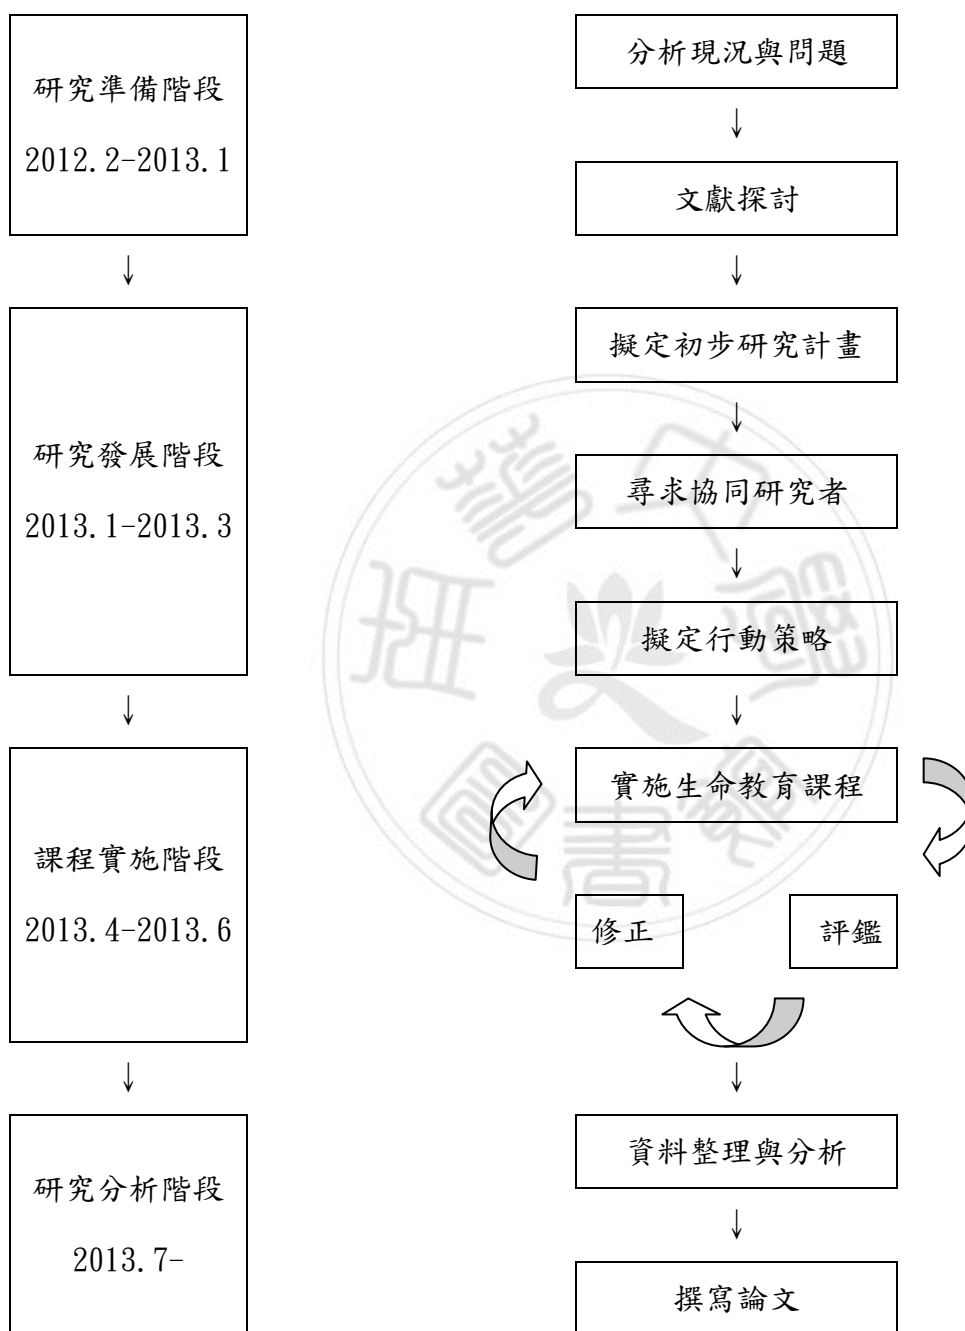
研究準備階段

2012.2-2013.1

↓

研究發展階段

2013.1-2013.3

↓

課程實施階段

2013.4-2013.6

↓

研究分析階段

2013.7-

分析現況與問題

↓

文獻探討

↓

擬定初步研究計畫

↓

尋求協同研究者

↓

擬定行動策略

↓

實施生命教育課程

修正

評鑑

↓

資料整理與分析

↓

撰寫論文